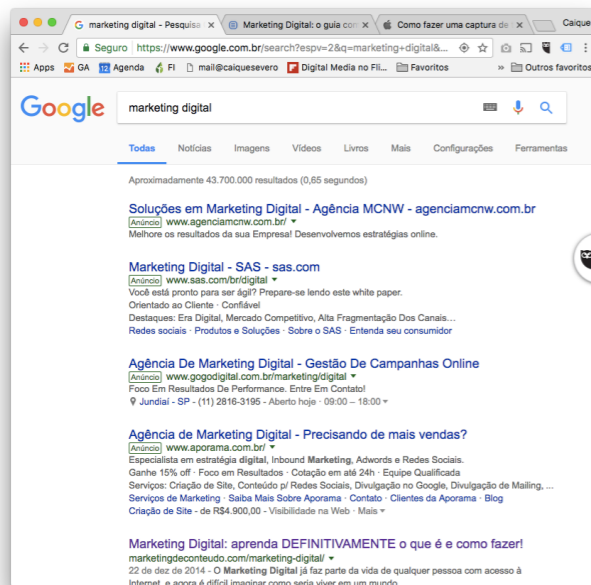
marketing digital - Pesquisa × | Marketing Digital: o guia com × | Como fazer uma captura de × | Caique

Seguro https://www.google.com.br/search?espv=2&q=marketing+digital&...

Apps GA 12 Agenda FI mail@caiquesevero Digital Media no Fli... Favoritos » Outros favoritos

Google

marketing digital

Todas Notícias Imagens Vídeos Livros Mais Configurações Ferramentas

Aproximadamente 43.700.000 resultados (0,65 segundos)

Soluções em Marketing Digital - Agência MCNW - agenciamcnw.com.br
Anúncio www.agenciamcnw.com.br/
Melhore os resultados da sua Empresa! Desenvolvemos estratégias online.

Marketing Digital - SAS - sas.com
Anúncio www.sas.com/br/digital
Você está pronto para ser ágil? Prepare-se lendo este white paper.
Orientado ao Cliente · Confiável
Destaques: Era Digital, Mercado Competitivo, Alta Fragmentação Dos Canais...
Redes sociais · Produtos e Soluções · Sobre o SAS · Entenda seu consumidor

Agência De Marketing Digital - Gestão De Campanhas Online
Anúncio www.gogodigital.com.br/marketing/digital
Foco Em Resultados De Performance. Entre Em Contato!
Jundiaí - SP - (11) 2816-3195 - Aberto hoje · 09:00 – 18:00

Agência de Marketing Digital - Precisando de mais vendas?
Anúncio www.aporama.com.br/
Especialista em estratégia digital, Inbound Marketing, Adwords e Redes Sociais.
Ganhe 15% off · Foco em Resultados · Cotação em até 24h · Equipe Qualificada
Serviços: Criação de Site, Conteúdo p/ Redes Sociais, Divulgação no Google, Divulgação de Mailing, ...
Serviços de Marketing · Saiba Mais Sobre Aporama · Contato · Clientes da Aporama · Blog
Criação de Site - de R$4.900,00 - Visibilidade na Web · Mais

Marketing Digital: aprenda DEFINITIVAMENTE o que é e como fazer!
marketingdeconteudo.com/marketing-digital/
22 de dez de 2014 - O Marketing Digital já faz parte da vida de qualquer pessoa com acesso à Internet, e agora é difícil imaginar como seria viver em um mundo ...